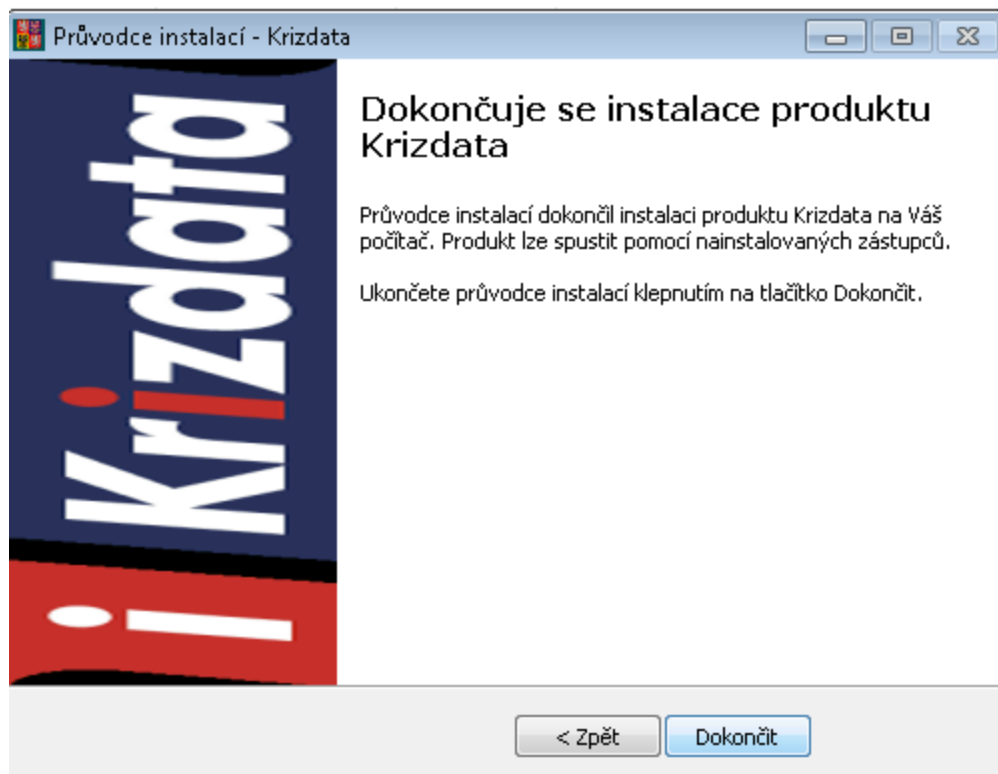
Průvodce instalací - Krizdata

Krizdata

i

Dokončuje se instalace produktu Krizdata

Průvodce instalací dokončil instalaci produktu Krizdata na Váš počítač. Produkt lze spustit pomocí nainstalovaných zástupců.

Ukončete průvodce instalací klepnutím na tlačítko Dokončit.

< Zpět

Dokončit